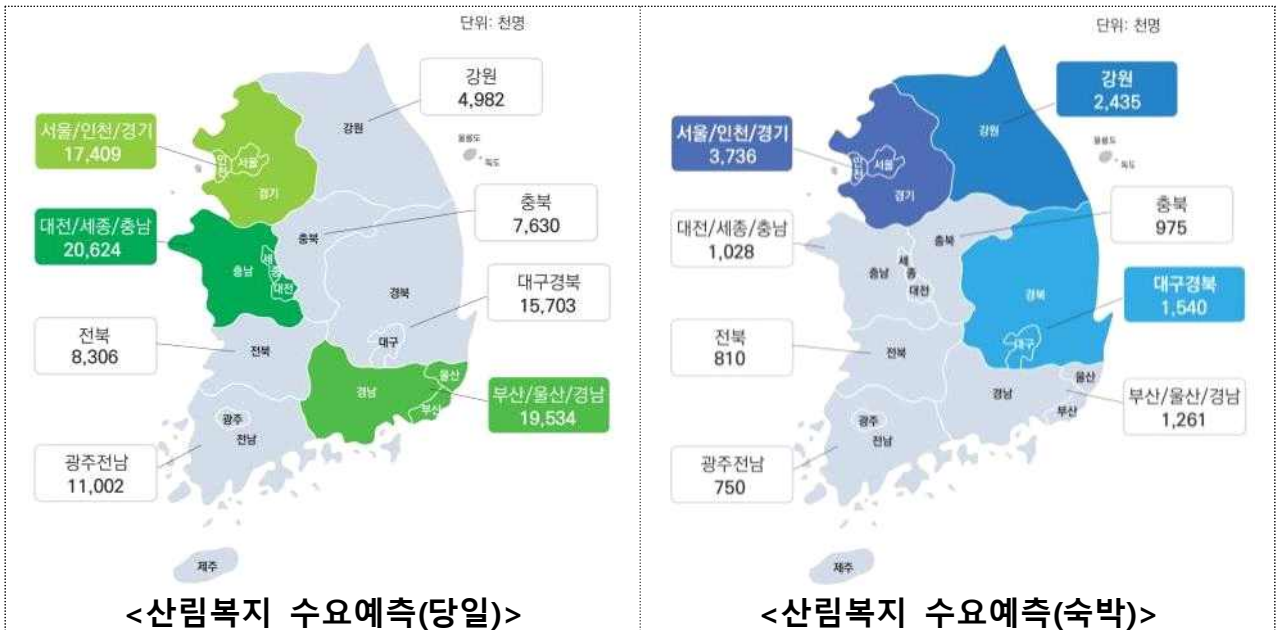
단위: 천명

강원
4,982

서울/인천/경기
17,409

강원

울릉도
독도

인천
서울
경기

충북
7,630

대전/세종/충남
20,624

충북

충남
세종
대전

경북

대구경북
15,703

대구

전북
8,306

전북

울산
경남
부산

부산/울산/경남
19,534

광주
전남

광주전남
11,002

제주

<산림복지 수요예측(당일)>

단위: 천명

강원
2,435

서울/인천/경기
3,736

강원

울릉도
독도

인천
서울
경기

충북
975

대전/세종/충남
1,028

충북

충남
세종
대전

경북

대구경북
1,540

대구

전북
810

전북

울산
경남
부산

부산/울산/경남
1,261

광주
전남

광주전남
750

제주

<산림복지 수요예측(숙박)>